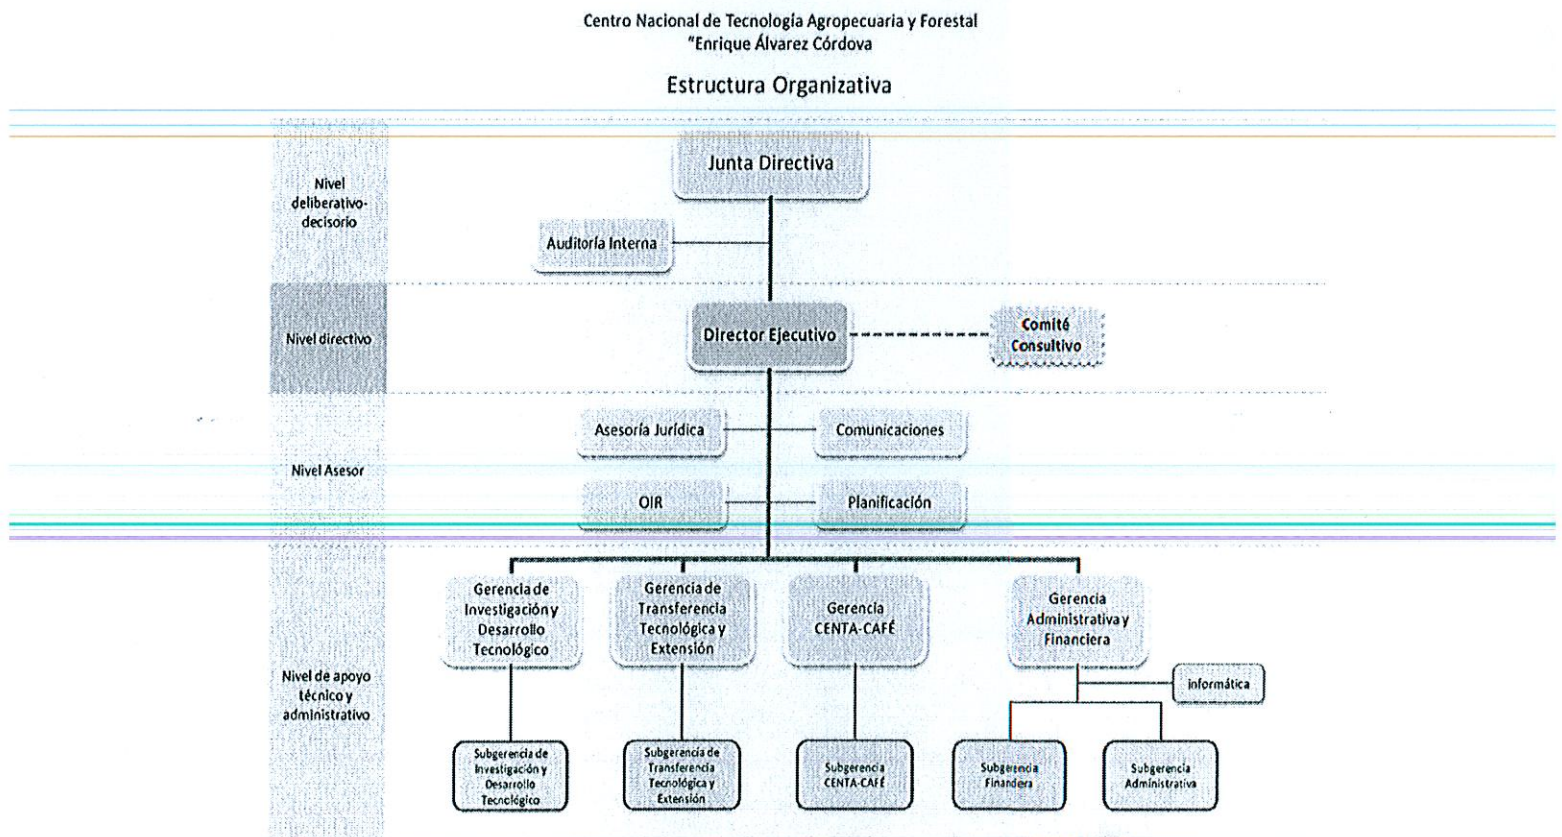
Centro Nacional de Tecnología Agropecuaria y Forestal
"Enrique Álvarez Córdova

Estructura Organizativa

Nivel deliberativo-decisorio

Junta Directiva

Auditoría Interna

Nivel directivo

Director Ejecutivo

Comité Consultivo

Nivel Asesor

Asesoría Jurídica

Comunicaciones

OIR

Planificación

Nivel de apoyo técnico y administrativo

Gerencia de Investigación y Desarrollo Tecnológico

Gerencia de Transferencia Tecnológica y Extensión

Gerencia CENTA-CAFÉ

Gerencia Administrativa y Financiera

Informática

Subgerencia de Investigación y Desarrollo Tecnológico

Subgerencia de Transferencia Tecnológica y Extensión

Subgerencia CENTA-CAFÉ

Subgerencia Financiera

Subgerencia Administrativa